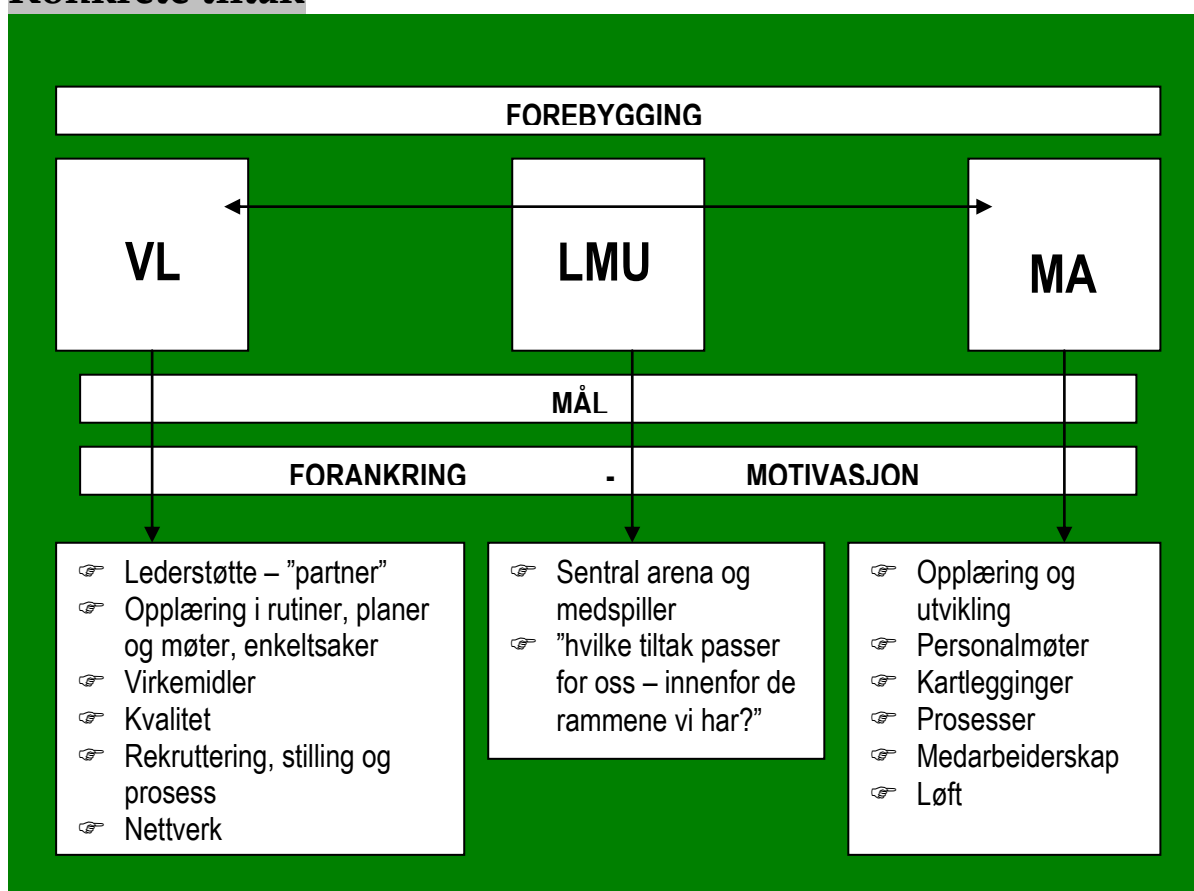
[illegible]

FOREBYGGING

VL

LMU

MA

MÅL

FORANKRING - MOTIVASJON

☞ Lederstøtte – ”partner”
☞ Opplæring i rutiner, planer og møter, enkeltsaker
☞ Virkemidler
☞ Kvalitet
☞ Rekruttering, stilling og prosess
☞ Nettverk

☞ Sentral arena og medspiller
☞ ”hvilke tiltak passer for oss – innenfor de rammene vi har?”

☞ Opplæring og utvikling
☞ Personalmøter
☞ Kartlegginger
☞ Prosesser
☞ Medarbeiderskap
☞ Løft